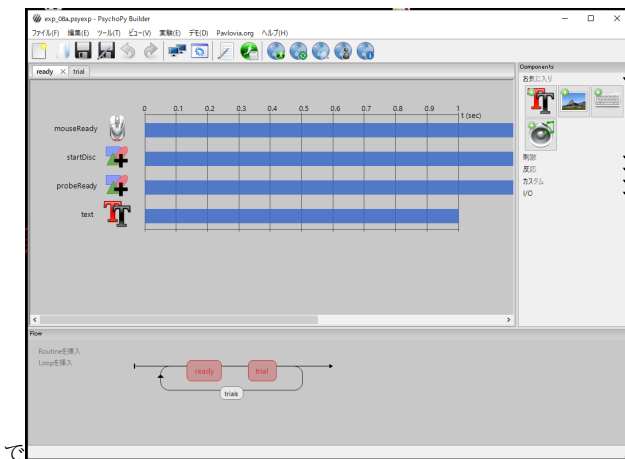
exp_08a.psyexp - PsychoPy Builder

ファイル(F) 編集(E) ツール(T) ビュー(V) 実験(E) デモ(D) Pavlovia.org ヘルプ(H)

ready × trial

0 0.1 0.2 0.3 0.4 0.5 0.6 0.7 0.8 0.9 1 t (sec)

mouseReady

startDisc

probeReady

text

Components

お気に入り

刺激

反応

カスタム

I/O

Flow

Routineを挿入

Loopを挿入

ready

trial

trials

で